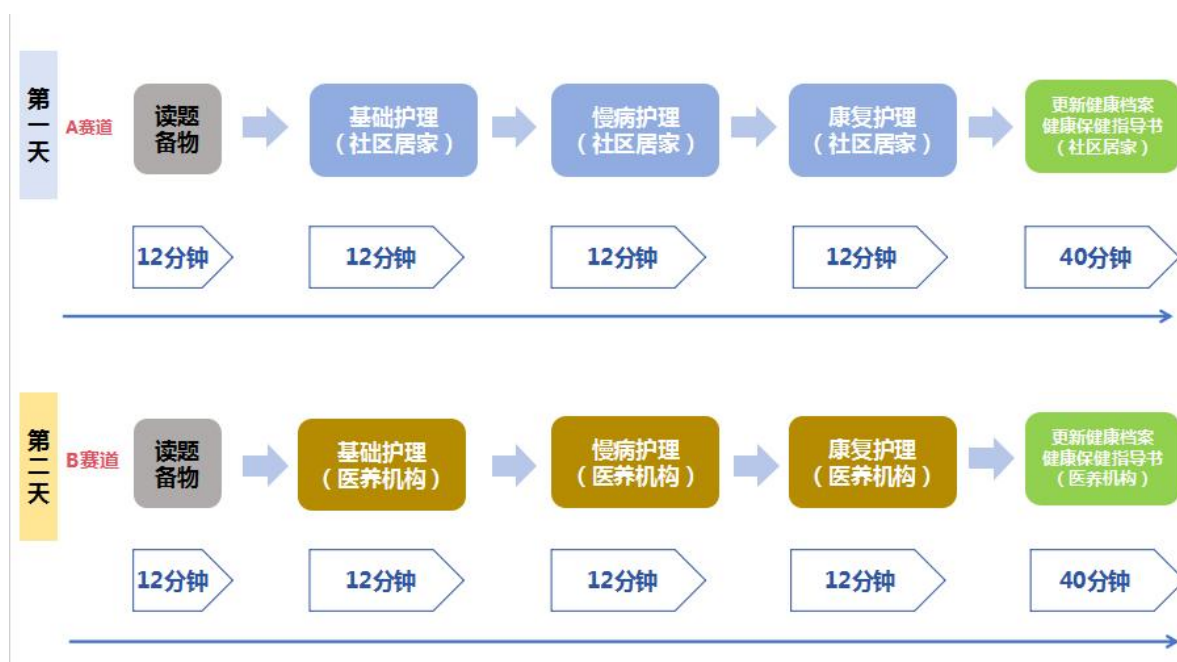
第一天

A赛道

读题备物

基础护理（社区居家）

慢病护理（社区居家）

康复护理（社区居家）

更新健康档案 健康保健指导书（社区居家）

12分钟

12分钟

12分钟

12分钟

40分钟

第二天

B赛道

读题备物

基础护理（医养机构）

慢病护理（医养机构）

康复护理（医养机构）

更新健康档案 健康保健指导书（医养机构）

12分钟

12分钟

12分钟

12分钟

40分钟